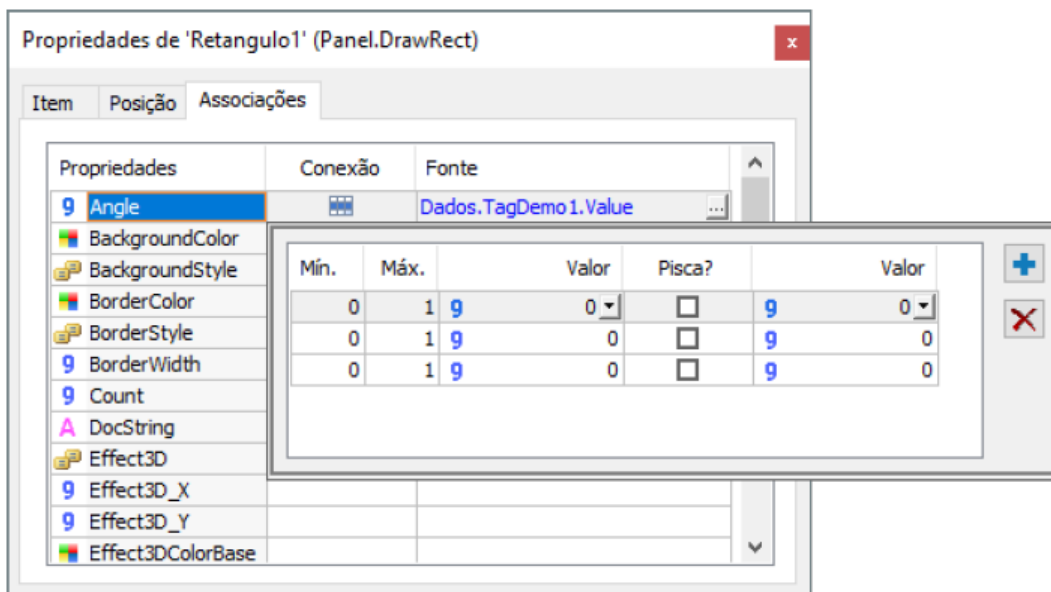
Propriedades de 'Retangulo1' (Panel.DrawRect)

x

Item | Posição | Associações

| Propriedades | Conexão | Fonte |
|---|---|---|
| 9 Angle | | Dados.TagDemo1.Value ... |
| BackgroundColor | | |
| BackgroundStyle | | |
| BorderColor | | |
| BorderStyle | | |
| 9 BorderWidth | | |
| 9 Count | | |
| A DocString | | |
| Effect3D | | |
| 9 Effect3D_X | | |
| 9 Effect3D_Y | | |
| Effect3DColorBase | | |

| Mín. | Máx. | Valor | Pisca? | Valor |
|---|---|---|---|---|
| 0 | 1 | 9 0 | ☐ | 9 0 |
| 0 | 1 | 9 0 | ☐ | 9 0 |
| 0 | 1 | 9 0 | ☐ | 9 0 |